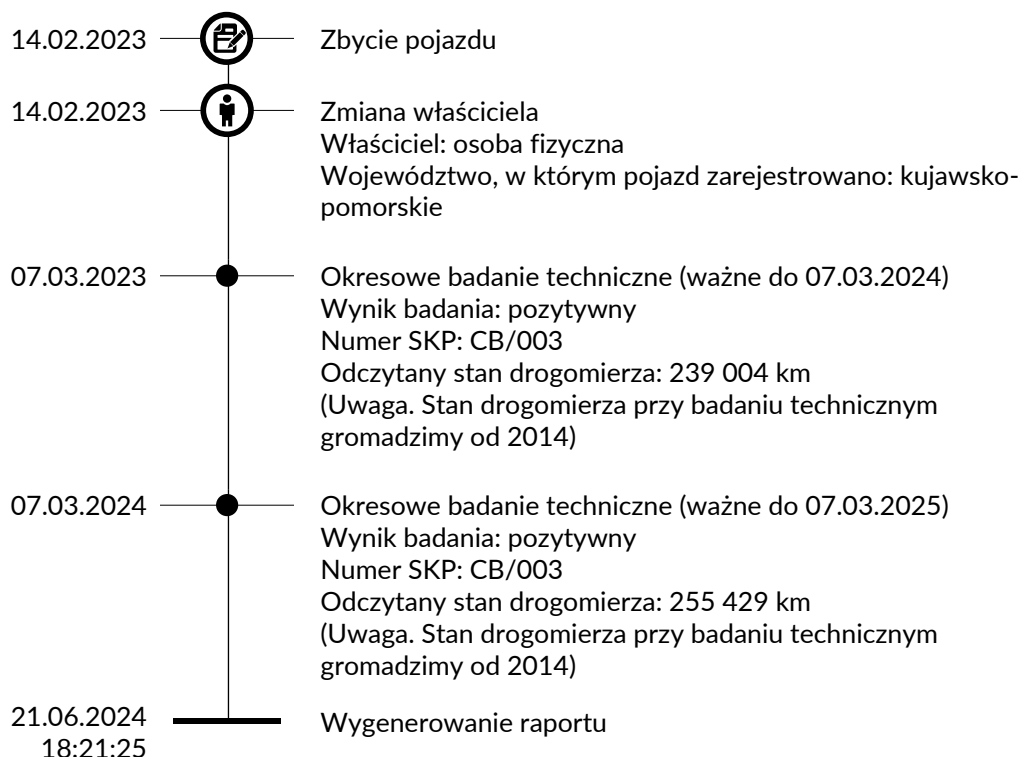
14.02.2023 Zbycie pojazdu

14.02.2023 Zmiana właściciela
Właściciel: osoba fizyczna
Województwo, w którym pojazd zarejestrowano: kujawsko-pomorskie

07.03.2023 Okresowe badanie techniczne (ważne do 07.03.2024)
Wynik badania: pozytywny
Numer SKP: CB/003
Odczytany stan drogomierza: 239 004 km
(Uwaga. Stan drogomierza przy badaniu technicznym gromadzimy od 2014)

07.03.2024 Okresowe badanie techniczne (ważne do 07.03.2025)
Wynik badania: pozytywny
Numer SKP: CB/003
Odczytany stan drogomierza: 255 429 km
(Uwaga. Stan drogomierza przy badaniu technicznym gromadzimy od 2014)

21.06.2024 18:21:25 Wygenerowanie raportu